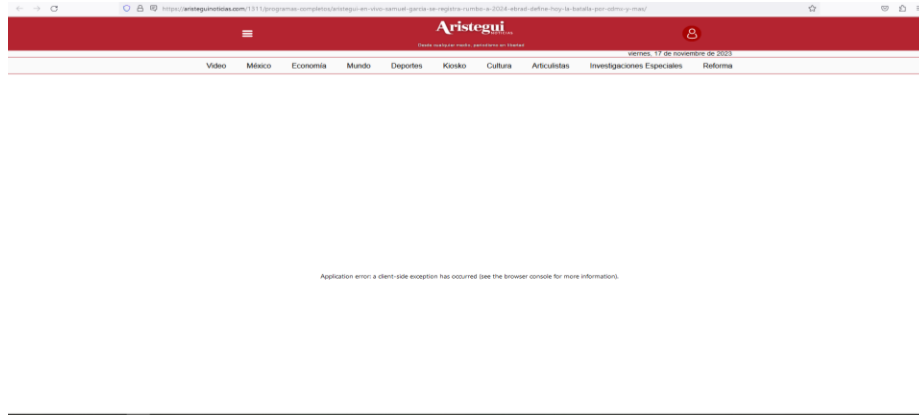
https://aristeguinoticias.com/1311/programas-completos/aristegui-en-vivo-samuel-garcia-se-registra-rumbo-a-2024-ebrad-define-hoy-la-batalla-por-cdmx-y-mas/

Aristegui NOTICIAS

Desde cualquier medio, periodismo en libertad

viernes, 17 de noviembre de 2023

Video México Economía Mundo Deportes Kiosko Cultura Articulistas Investigaciones Especiales Reforma

Application error: a client-side exception has occurred (see the browser console for more information).